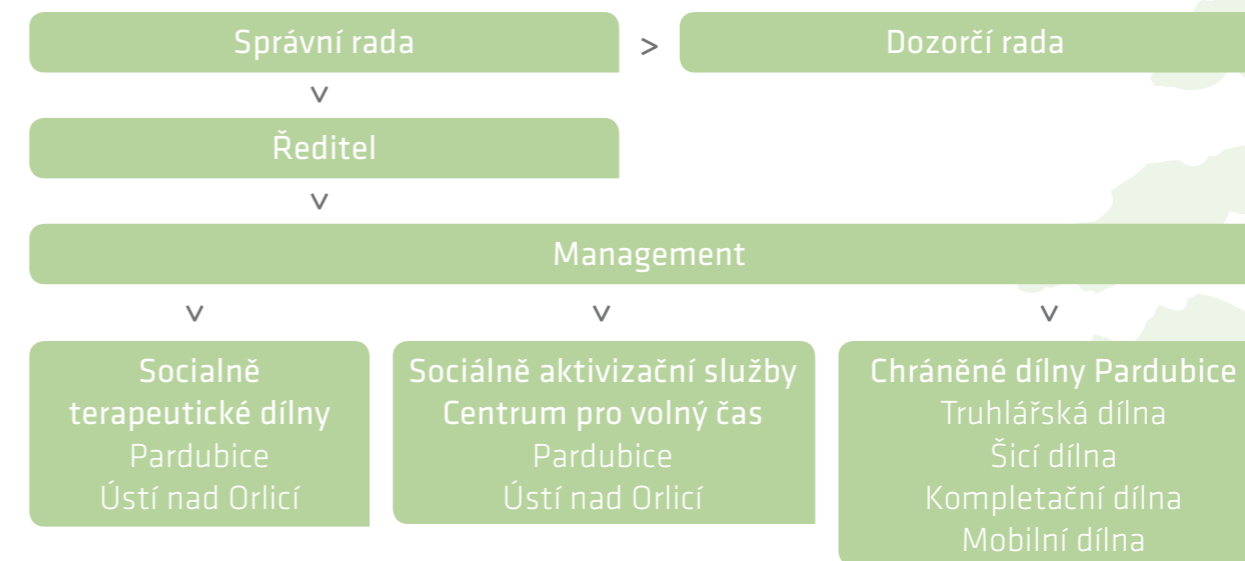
Správní rada > Dozorčí rada

v

Ředitel

v

Management

v v v

Socialně terapeutické dílny
Pardubice
Ústí nad Orlicí

Sociálně aktivizační služby
Centrum pro volný čas
Pardubice
Ústí nad Orlicí

Chráněné dílny Pardubice
Truhlářská dílna
Šicí dílna
Kompletační dílna
Mobilní dílna